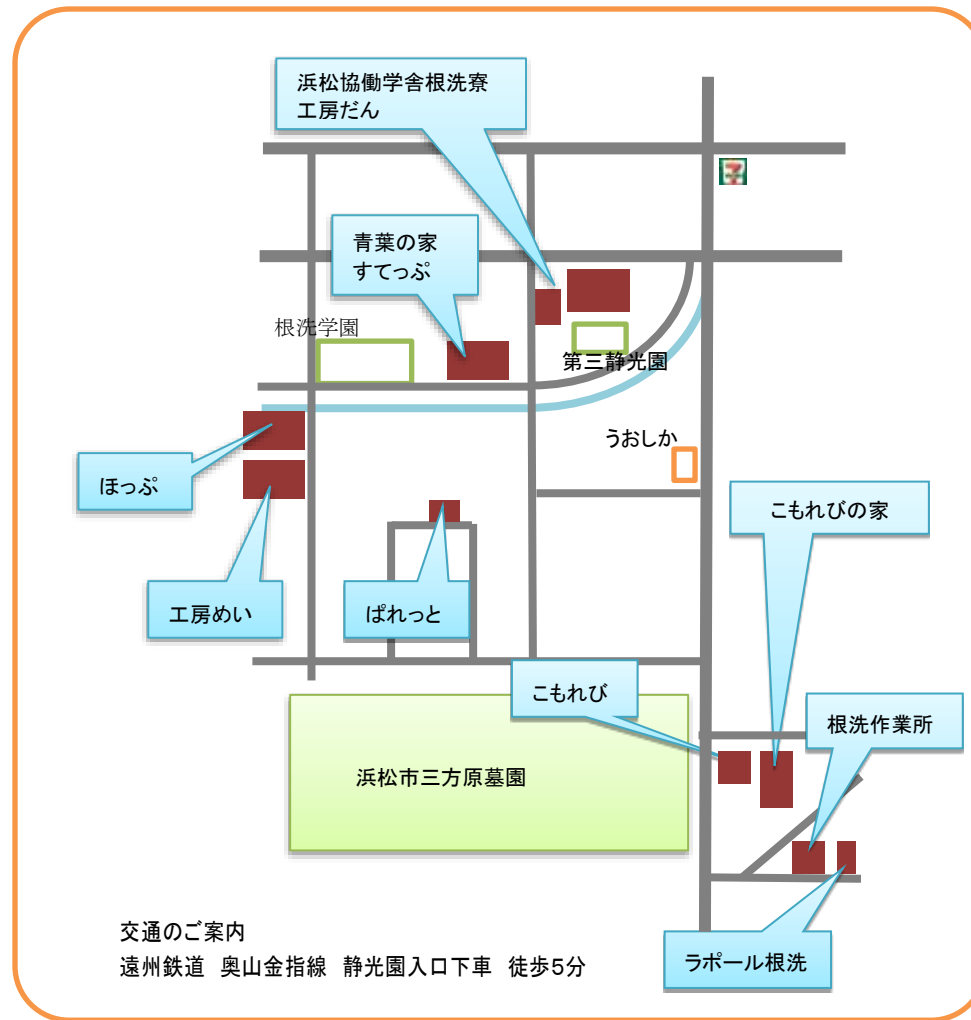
浜松協働学舎根洗寮
工房だん

青葉の家
すてっぷ

根洗学園

第三静光園

うおしか

ほっぷ

工房めい

ぱれっと

こもれびの家

こもれび

根洗作業所

浜松市三方原墓園

交通のご案内
遠州鉄道　奥山金指線　静光園入口下車　徒歩5分

ラポール根洗